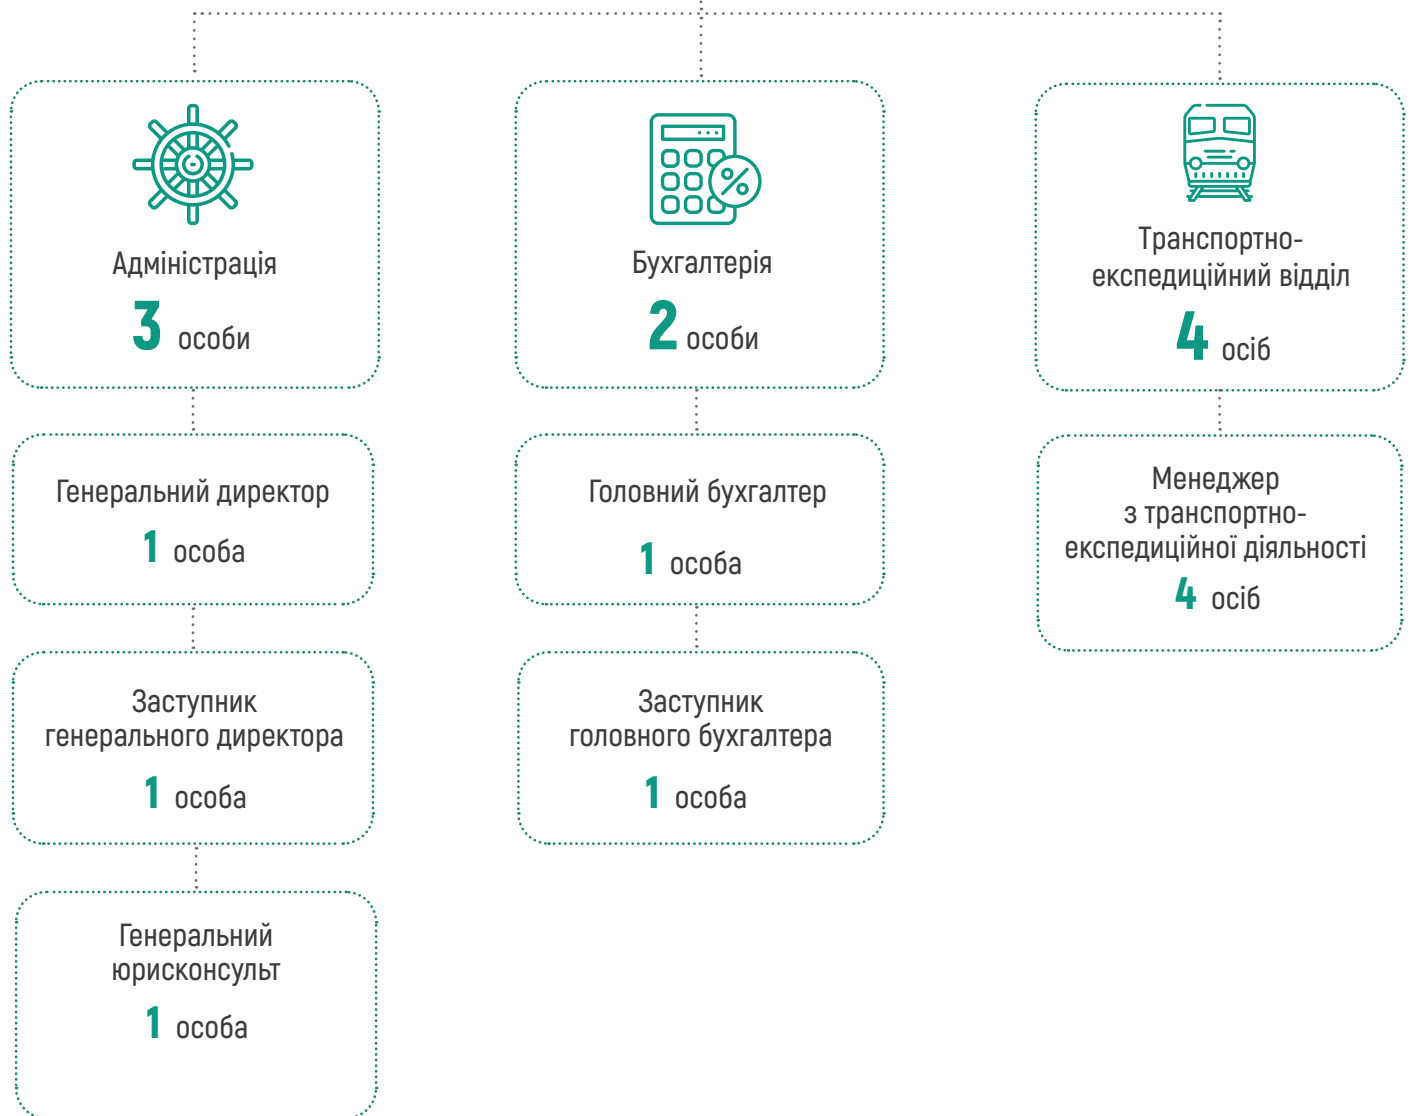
Адміністрація
3 особи

Генеральний директор
1 особа

Заступник генерального директора
1 особа

Генеральний юрисконсульт
1 особа

Бухгалтерія
2 особи

Головний бухгалтер
1 особа

Заступник головного бухгалтера
1 особа

Транспортно-експедиційний відділ
4 осіб

Менеджер з транспортно-експедиційної діяльності
4 осіб